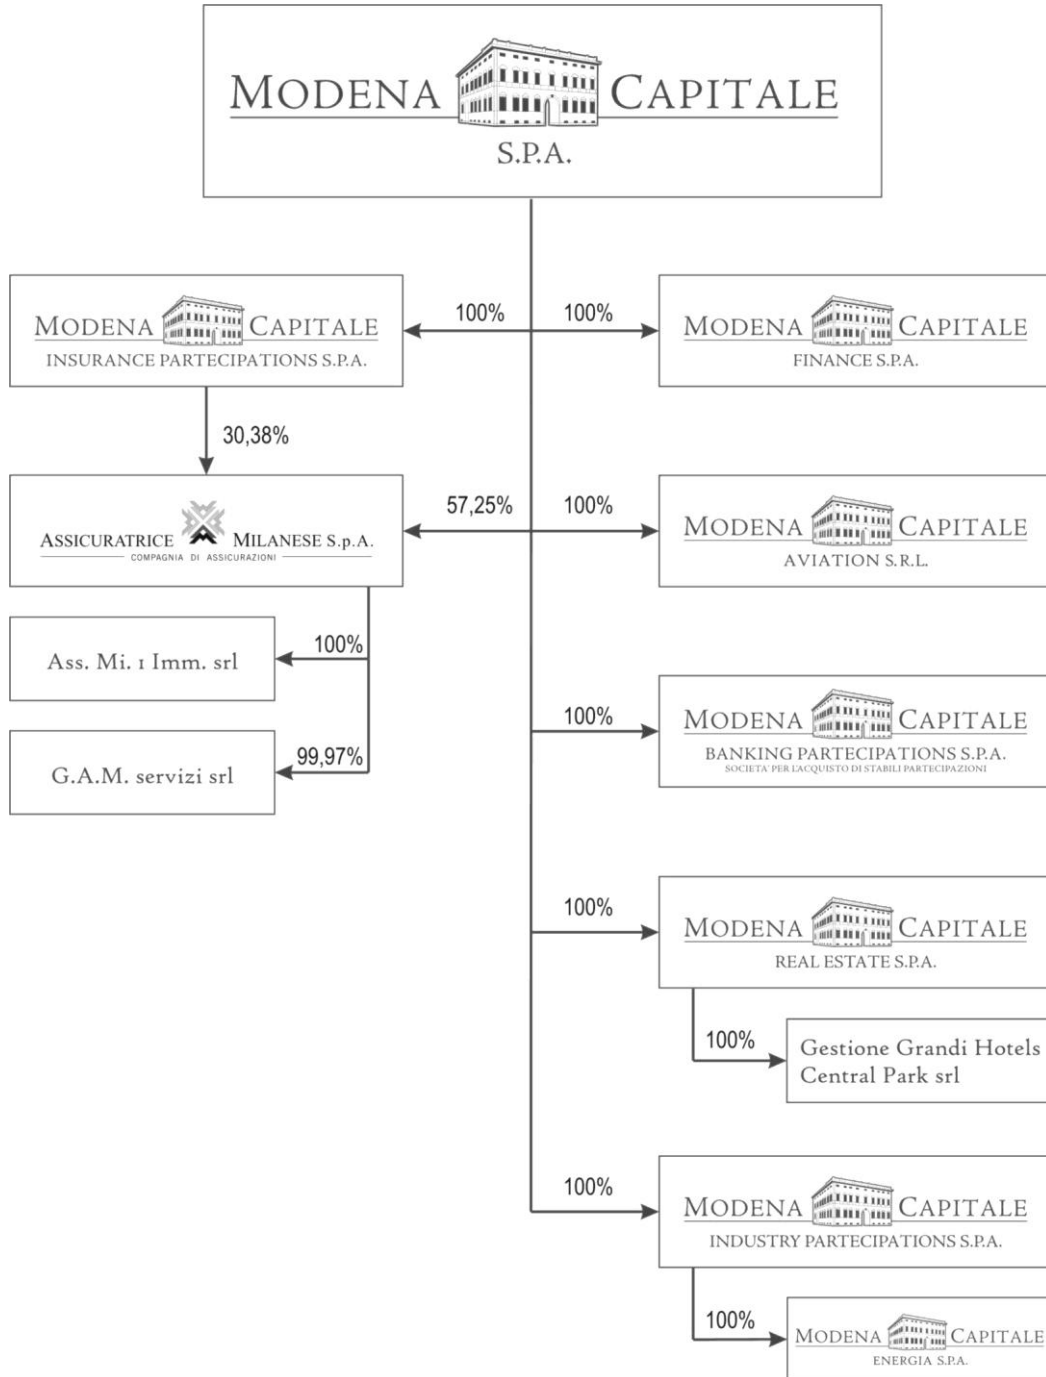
MODENA CAPITALE
S.P.A.

MODENA CAPITALE
INSURANCE PARTECIPATIONS S.P.A.

100%

100%

MODENA CAPITALE
FINANCE S.P.A.

30,38%

ASSICURATRICE MILANESE S.p.A.
COMPAGNIA DI ASSICURAZIONI

57,25%

100%

MODENA CAPITALE
AVIATION S.R.L.

100%

Ass. Mi. 1 Imm. srl

100%

MODENA CAPITALE
BANKING PARTECIPATIONS S.P.A.
SOCIETA' PER L'ACQUISTO DI STABILI PARTECIPAZIONI

99,97%

G.A.M. servizi srl

100%

MODENA CAPITALE
REAL ESTATE S.P.A.

100%

Gestione Grandi Hotels Central Park srl

100%

MODENA CAPITALE
INDUSTRY PARTECIPATIONS S.P.A.

100%

MODENA CAPITALE
ENERGIA S.P.A.